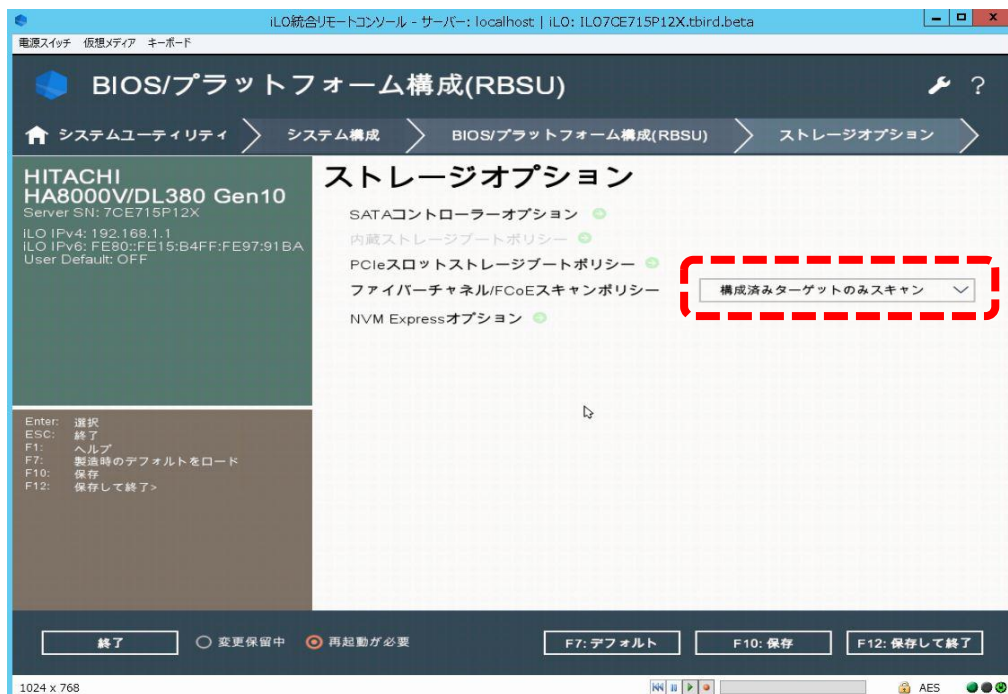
iLO統合リモートコンソール - サーバー: localhost | iLO: ILO7CE715P12X.tbird.beta

電源スイッチ 仮想メディア キーボード

BIOS/プラットフォーム構成(RBSU)

システムユーティリティ
システム構成
BIOS/プラットフォーム構成(RBSU)
ストレージオプション

HITACHI
HA8000V/DL380 Gen10
Server SN: 7CE715P12X
iLO IPv4: 192.168.1.1
iLO IPv6: FE80::FE15:B4FF:FE97:91BA
User Default: OFF

Enter: 選択
ESC: 終了
F1: ヘルプ
F7: 製造時のデフォルトをロード
F10: 保存
F12: 保存して終了>

ストレージオプション

SATAコントローラーオプション
内蔵ストレージブートポリシー
PCIeスロットストレージブートポリシー
ファイバーチャネル/FCoEスキャンポリシー
構成済みターゲットのみスキャン
NVM Expressオプション

終了
変更保留中
再起動が必要
F7: デフォルト
F10: 保存
F12: 保存して終了

1024 x 768
AES